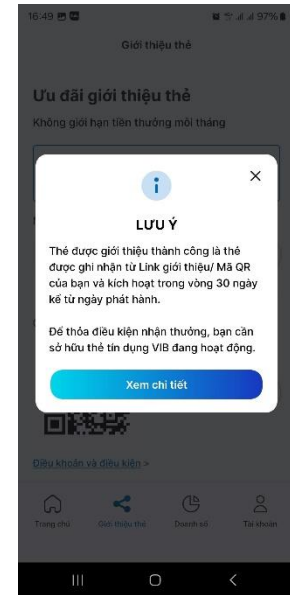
16:49 97%

Giới thiệu thẻ

Ưu đãi giới thiệu thẻ

Không giới hạn tiền thưởng mỗi tháng

i

×

LƯU Ý

Thẻ được giới thiệu thành công là thẻ được ghi nhận từ Link giới thiệu/ Mã QR của bạn và kích hoạt trong vòng 30 ngày kể từ ngày phát hành.

Để thỏa điều kiện nhận thưởng, bạn cần sở hữu thẻ tín dụng VIB đang hoạt động.

Xem chi tiết

Điều khoản và điều kiện >

Trang chủ

Giới thiệu thẻ

Doanh số

Tài khoản